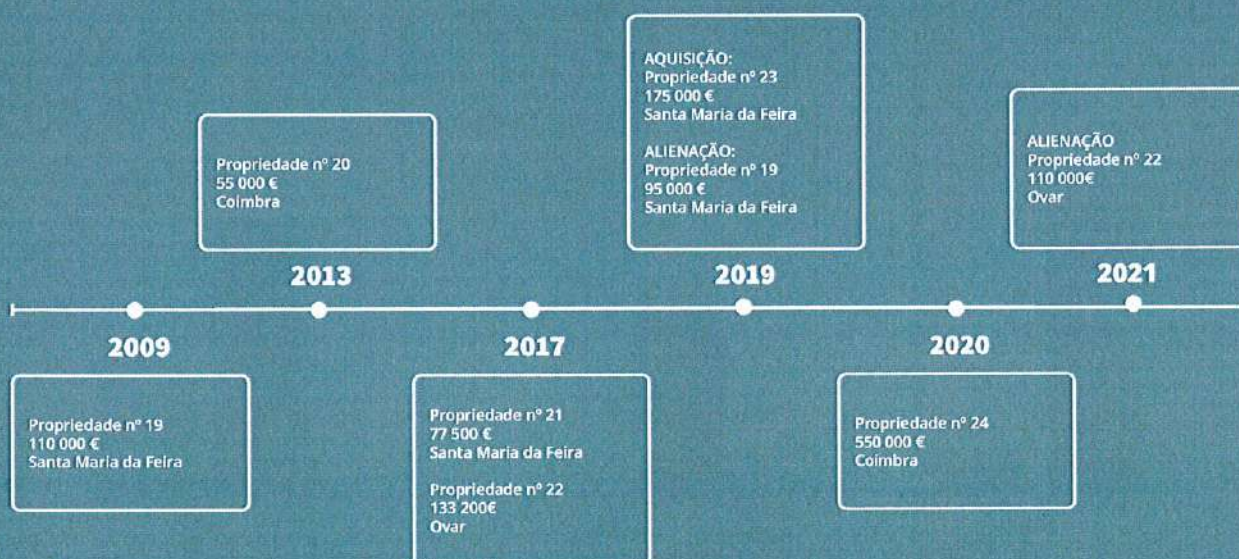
2009

Propriedade nº 19
110 000 €
Santa Maria da Feira

2013

Propriedade nº 20
55 000 €
Coimbra

2017

Propriedade nº 21
77 500 €
Santa Maria da Feira

Propriedade nº 22
133 200€
Ovar

2019

AQUISIÇÃO:
Propriedade nº 23
175 000 €
Santa Maria da Feira

ALIENAÇÃO:
Propriedade nº 19
95 000 €
Santa Maria da Feira

2020

Propriedade nº 24
550 000 €
Coimbra

2021

ALIENAÇÃO
Propriedade nº 22
110 000€
Ovar